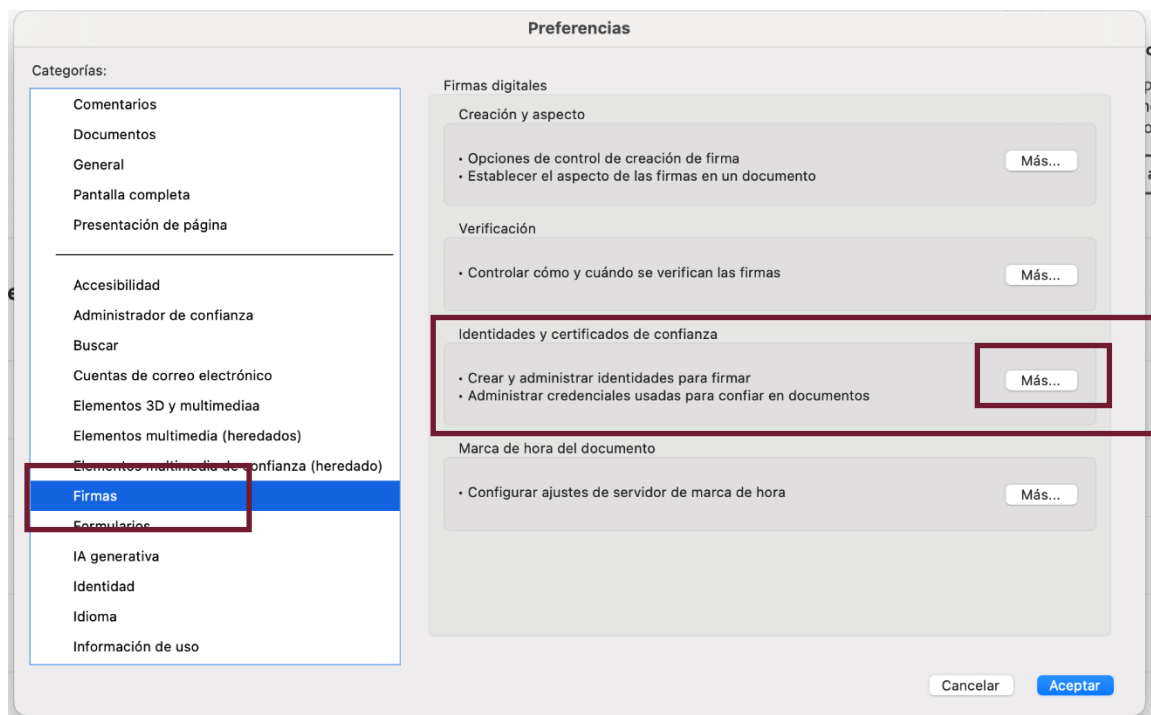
Preferencias

Categorías:

Comentarios
Documentos
General
Pantalla completa
Presentación de página

Accesibilidad
Administrador de confianza
Buscar
Cuentas de correo electrónico
Elementos 3D y multimediaa
Elementos multimedia (heredados)
Elementos multimedia de confianza (heredado)
Firmas
Formularios
IA generativa
Identidad
Idioma
Información de uso

Firmas digitales

Creación y aspecto

• Opciones de control de creación de firma
• Establecer el aspecto de las firmas en un documento

Más...

Verificación

• Controlar cómo y cuándo se verifican las firmas

Más...

Identidades y certificados de confianza

• Crear y administrar identidades para firmar
• Administrar credenciales usadas para confiar en documentos

Más...

Marca de hora del documento

• Configurar ajustes de servidor de marca de hora

Más...

Cancelar
Aceptar